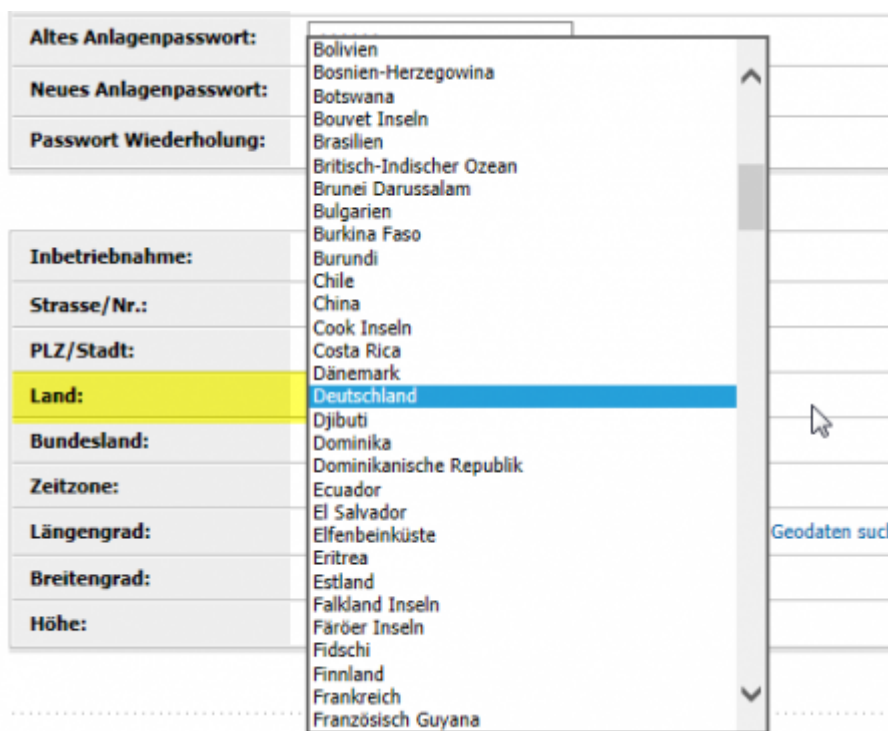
Altes Anlagenpasswort:
Neues Anlagenpasswort:
Passwort Wiederholung:

Inbetriebnahme:
Strasse/Nr.:
PLZ/Stadt:
Land:
Bundesland:
Zeitzone:
Längengrad:
Breitengrad:
Höhe:

Bolivien
Bosnien-Herzegowina
Botswana
Bouvet Inseln
Brasilien
Britisch-Indischer Ozean
Brunei Darussalam
Bulgarien
Burkina Faso
Burundi
Chile
China
Cook Inseln
Costa Rica
Dänemark
Deutschland
Djibuti
Dominika
Dominikanische Republik
Ecuador
El Salvador
Elfenbeinküste
Eritrea
Estland
Falkland Inseln
Färöer Inseln
Fidschi
Finnland
Frankreich
Französisch Guyana

Geodaten suc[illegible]